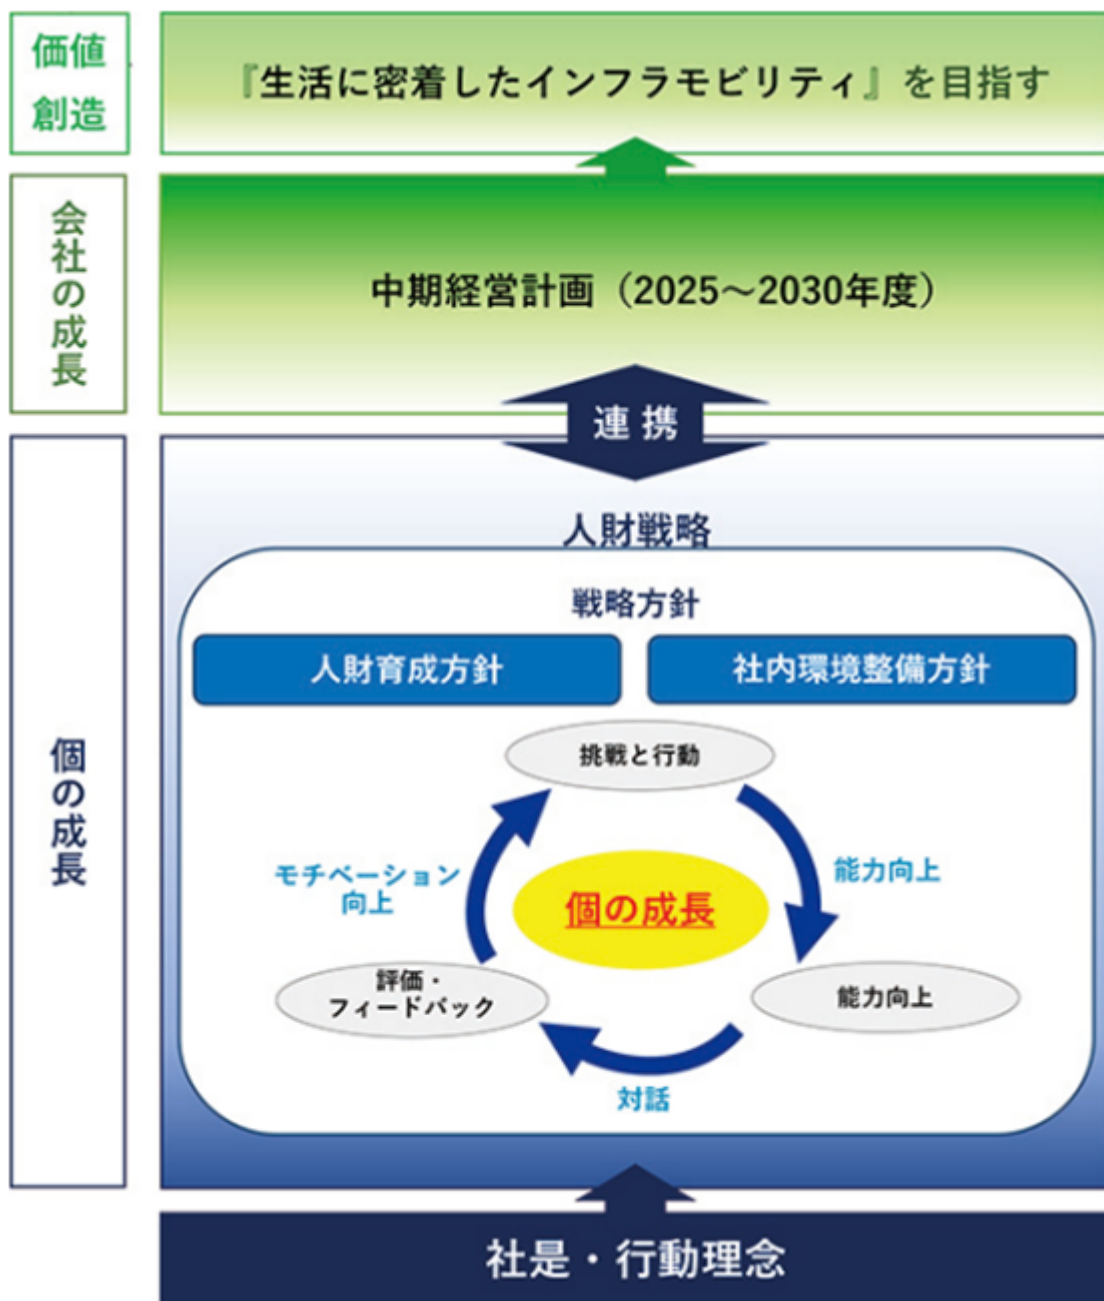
価値創造

『生活に密着したインフラモビリティ』を目指す

会社の成長

中期経営計画（2025～2030年度）

連携

個の成長

人財戦略

戦略方針

人財育成方針

社内環境整備方針

挑戦と行動

能力向上

能力向上

対話

評価・フィードバック

モチベーション向上

個の成長

社是・行動理念